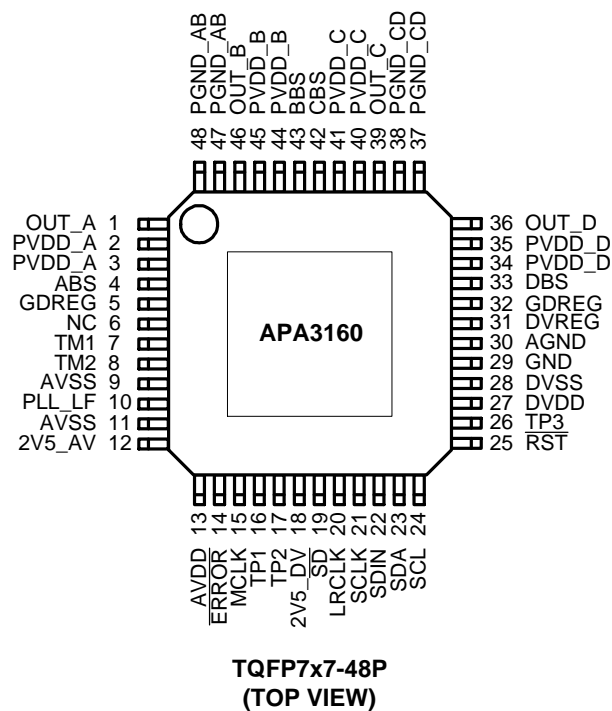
48 PGND_AB
47 PGND_AB
46 OUT_B
45 PVDD_B
44 PVDD_B
43 BBS
42 CBS
41 PVDD_C
40 PVDD_C
39 OUT_C
38 PGND_CD
37 PGND_CD

OUT_A 1
PVDD_A 2
PVDD_A 3
ABS 4
GDREG 5
NC 6
TM1 7
TM2 8
AVSS 9
PLL_LF 10
AVSS 11
2V5_AV 12

APA3160

36 OUT_D
35 PVDD_D
34 PVDD_D
33 DBS
32 GDREG
31 DVREG
30 AGND
29 GND
28 DVSS
27 DVDD
26 $\overline{TP3}$
25 $\overline{RST}$

13 AVDD
14 $\overline{ERROR}$
15 MCLK
16 TP1
17 TP2
18 2V5_DV
19 $\overline{SD}$
20 LRCLK
21 SCLK
22 SDIN
23 SDA
24 SCL

TQFP7x7-48P
(TOP VIEW)